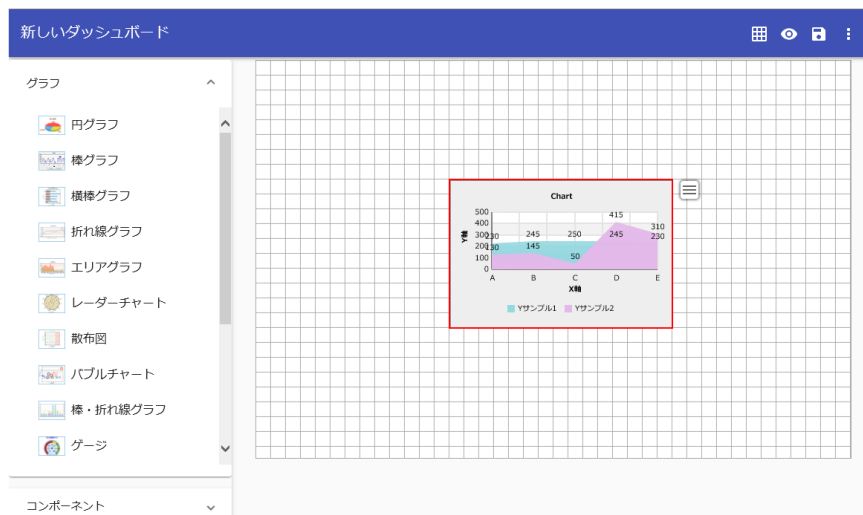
新しいダッシュボード

グラフ

円グラフ
棒グラフ
横棒グラフ
折れ線グラフ
エリアグラフ
レーダーチャート
散布図
バブルチャート
棒・折れ線グラフ
ゲージ

コンポーネント

Chart

Y軸

500
400
300
200
100
0

230
130
245
145
250
50
415
245
310
230

A B C D E

X軸

Yサンプル1 Yサンプル2